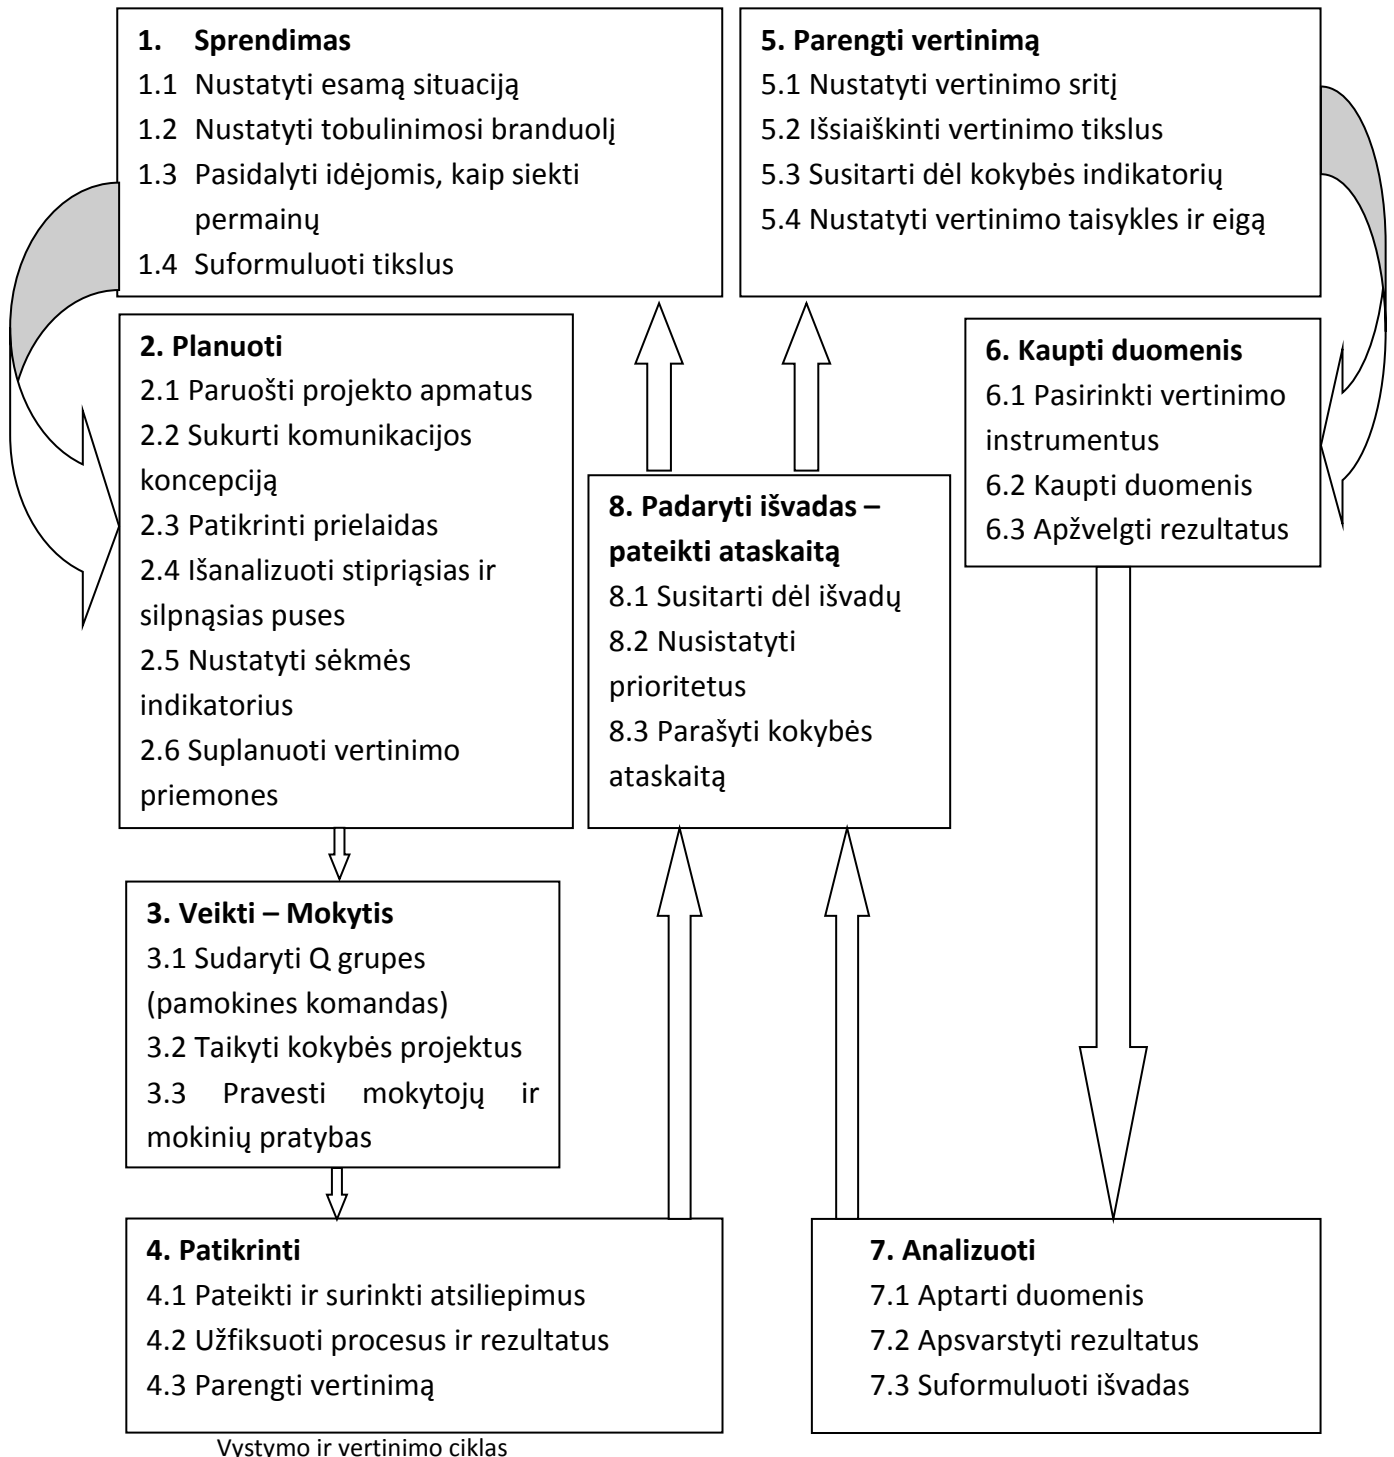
**1. Sprendimas**
1.1 Nustatyti esamą situaciją
1.2 Nustatyti tobulinimosi branduolį
1.3 Pasidalyti idėjomis, kaip siekti permainų
1.4 Suformuluoti tikslus

**5. Parengti vertinimą**
5.1 Nustatyti vertinimo sritį
5.2 Išsiaiškinti vertinimo tikslus
5.3 Susitarti dėl kokybės indikatorių
5.4 Nustatyti vertinimo taisykles ir eigą

**2. Planuoti**
2.1 Paruošti projekto apmatus
2.2 Sukurti komunikacijos koncepciją
2.3 Patikrinti prielaidas
2.4 Išanalizuoti stipriąsias ir silpnąsias puses
2.5 Nustatyti sėkmės indikatorius
2.6 Suplanuoti vertinimo priemones

**6. Kaupti duomenis**
6.1 Pasirinkti vertinimo instrumentus
6.2 Kaupti duomenis
6.3 Apžvelgti rezultatus

**8. Padaryti išvadas – pateikti ataskaitą**
8.1 Susitarti dėl išvadų
8.2 Nusistatyti prioritetus
8.3 Parašyti kokybės ataskaitą

**3. Veikti – Mokytis**
3.1 Sudaryti Q grupes (pamokines komandas)
3.2 Taikyti kokybės projektus
3.3 Pravesti mokytojų ir mokinių pratybas

**4. Patikrinti**
4.1 Pateikti ir surinkti atsiliepimus
4.2 Užfiksuoti procesus ir rezultatus
4.3 Parengti vertinimą

**7. Analizuoti**
7.1 Aptarti duomenis
7.2 Apsvarstyti rezultatus
7.3 Suformuluoti išvadas

Vystymo ir vertinimo ciklas